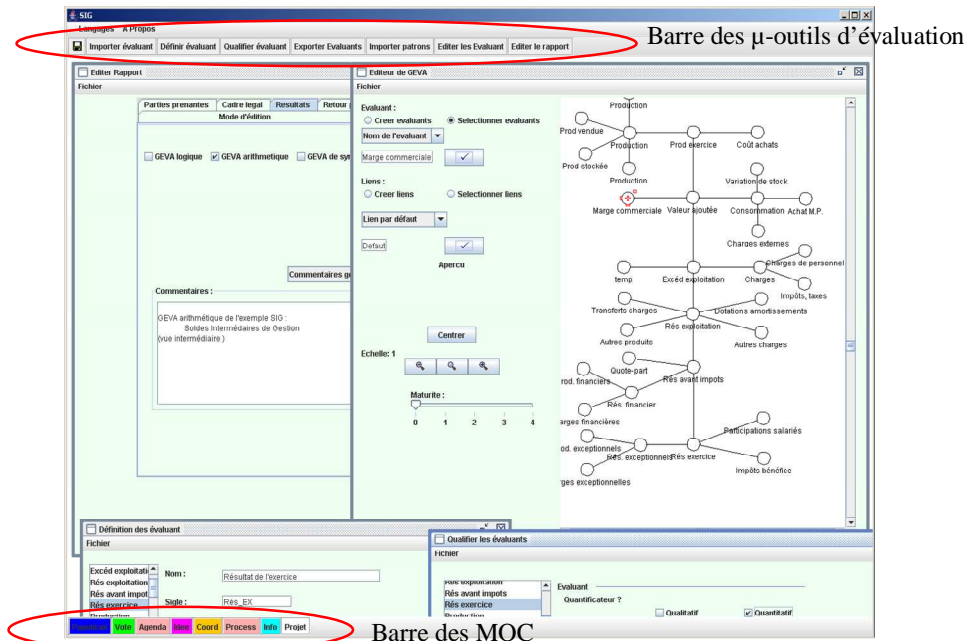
SIG
Langages A Propos
Importer évaluant Définir évaluant Qualifier évaluant Exporter Evaluants Importer patrons Editer les Evaluant Editer le rapport
Barre des µ-outils d'évaluation

Editer Rapport
Fichier
Parties prenantes Cadre legal Resultats Retour
Mode d'édition
GEVA logique GEVA arithmetique GEVA de syn
Commentaires g
Commentaires :
GEVA arithmétique de l'exemple SIG :
Soldes Intermédaires de Gestion
(vue intermédiaire )

Editeur de GEVA
Fichier
Evaluant :
Creer evaluants Selectionner evaluants
Nom de l'evaluant
Marge commerciale
Liens :
Creer liens Selectionner liens
Lien par défaut
Defaut
Apercu
Centrer
Echelle: 1
Maturite :
0 1 2 3 4

Production
Prod vendue
Production
Prod exercice
Coût achats
Prod stockée
Production
Variation de stock
Marge commerciale
Valeur ajoutée
Consommation
Achat M.P.
Charges externes
Charges de personnel
temp
Excéd exploitation
Charges
Impôts, taxes
Transferts charges
Dotations amortissements
Rés exploitation
Autres produits
Autres charges
Quote-part
rod. financiers
Rés avant impots
Rés. financier
harges financières
Participations salariés
od. exceptionnels
Rés. exceptionnels
Rés exercice
Impôts bénéfice
ges exceptionnelles

Définition des évaluant
Fichier
Excéd exploitatio
Rés exploitation
Rés avant impot
Rés exercice
Nom : Résultat de l'exercice
Sigle : Rés_EX

Qualifier les évaluants
Fichier
Rés avant impots
Rés exercice
Evaluant
Quantificateur ?
Qualitatif Quantitatif

Vote Agenda Idee Coord Process Info Projet
Barre des MOC